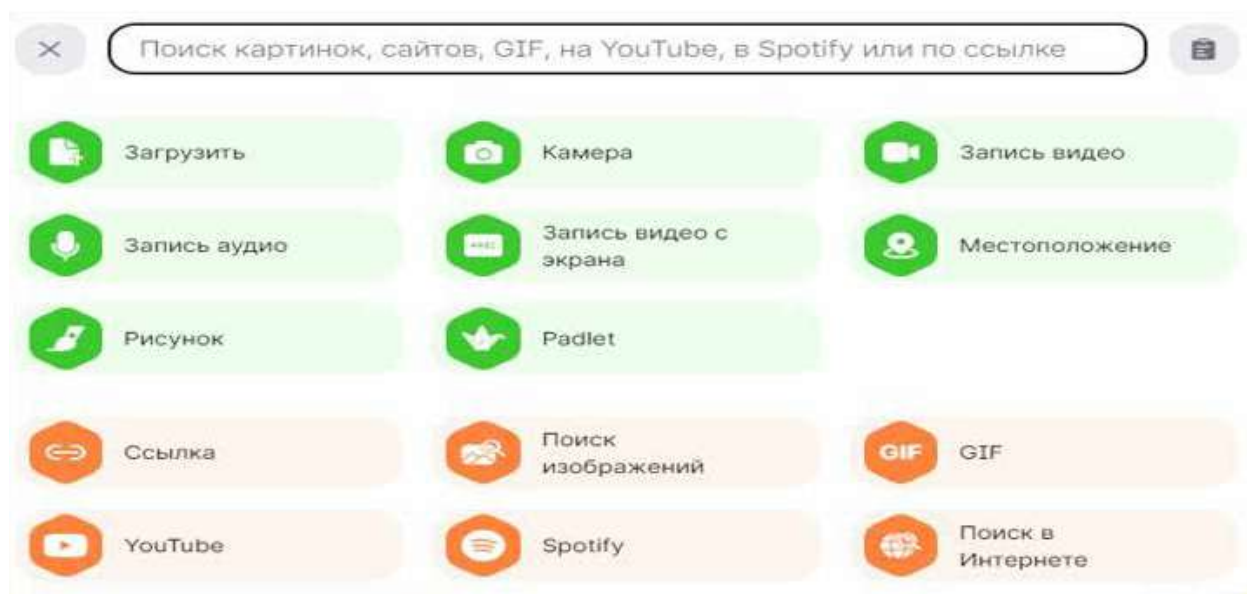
×

Поиск картинок, сайтов, GIF, на YouTube, в Spotify или по ссылке

Загрузить

Камера

Запись видео

Запись аудио

Запись видео с экрана

Местоположение

Рисунок

Padlet

Ссылка

Поиск изображений

GIF

GIF

YouTube

Spotify

Поиск в Интернете